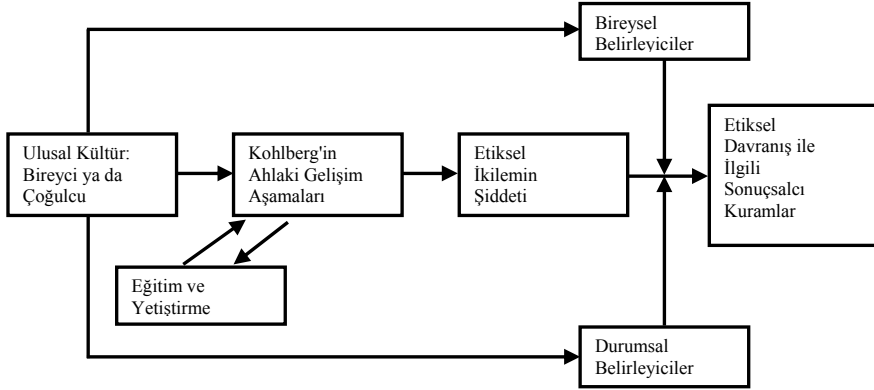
Bireysel Belirleyiciler

Ulusal Kültür: Bireyci ya da Çoğulcu

Kohlberg'in Ahlaki Gelişim Aşamaları

Etiksel İkilemin Şiddeti

Etiksel Davranış ile İlgili Sonuçsalcı Kuramlar

Eğitim ve Yetiştirme

Durumsal Belirleyiciler